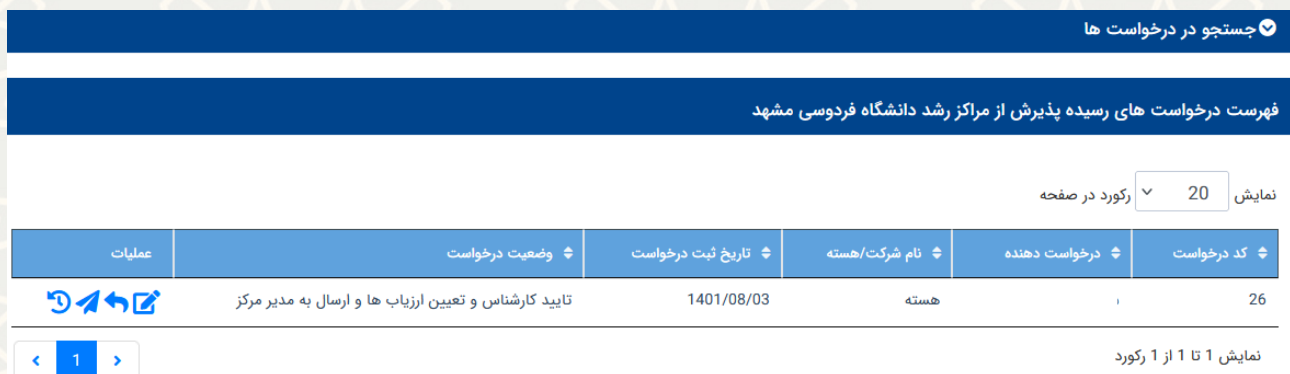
جستجو در درخواست ها

فهرست درخواست های رسیده پذیرش از مراکز رشد دانشگاه فردوسی مشهد

نمایش 20 رکورد در صفحه

| کد درخواست | درخواست دهنده | نام شرکت/هسته | تاریخ ثبت درخواست | وضعیت درخواست | عملیات |
|---|---|---|---|---|---|
| 26 | ، | هسته | 1401/08/03 | تایید کارشناس و تعیین ارزیاب ها و ارسال به مدیر مرکز | |

نمایش 1 تا 1 از 1 رکورد

‹ 1 ›